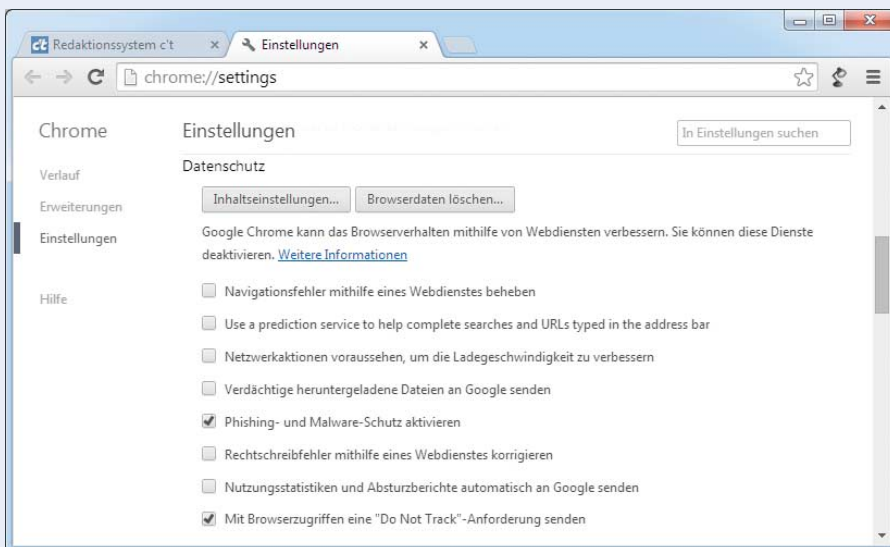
ct Redaktionssystem c't ×
Einstellungen ×

chrome://settings

Chrome

Verlauf
Erweiterungen
Einstellungen

Hilfe

Einstellungen

In Einstellungen suchen

Datenschutz

Inhaltseinstellungen... Browserdaten löschen...

Google Chrome kann das Browserverhalten mithilfe von Webdiensten verbessern. Sie können diese Dienste deaktivieren. Weitere Informationen

Navigationsfehler mithilfe eines Webdienstes beheben

Use a prediction service to help complete searches and URLs typed in the address bar

Netzwerkaktionen voraussehen, um die Ladegeschwindigkeit zu verbessern

Verdächtige heruntergeladene Dateien an Google senden

Phishing- und Malware-Schutz aktivieren

Rechtschreibfehler mithilfe eines Webdienstes korrigieren

Nutzungsstatistiken und Absturzberichte automatisch an Google senden

Mit Browserzugriffen eine "Do Not Track"-Anforderung senden